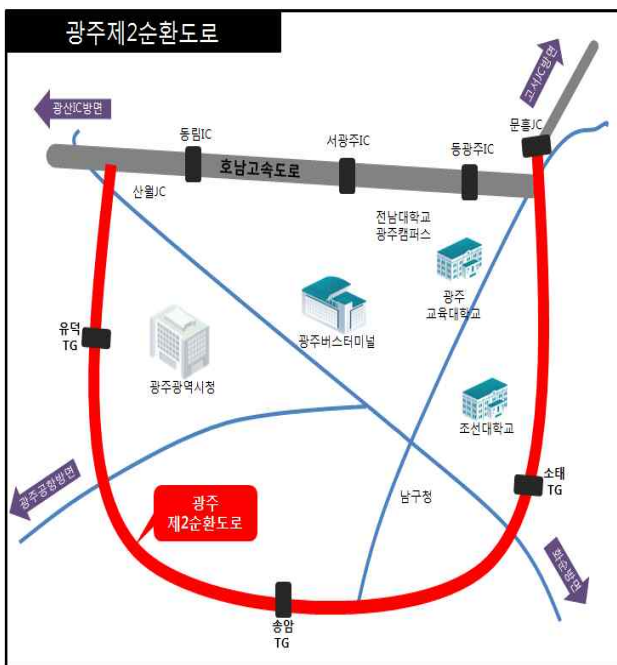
광주제2순환도로

광산IC방면

고서JC방면

동림IC

서광주IC

동광주IC

문흥JC

호남고속도로

산월JC

전남대학교
광주캠퍼스

광주
교육대학교

광주버스터미널

유덕
TG

광주광역시청

조선대학교

광주공항방면

소태
TG

남구청

광주
제2순환도로

화순방면

송암
TG